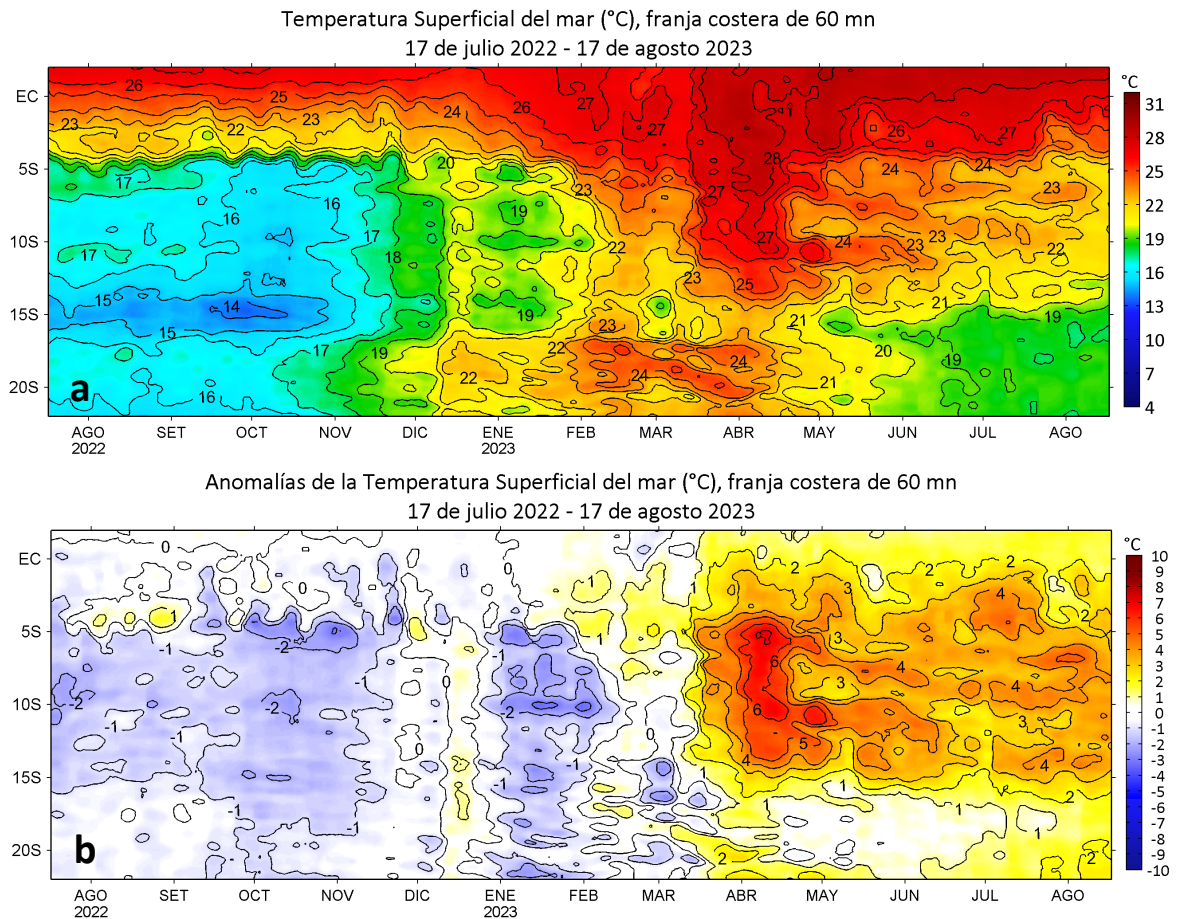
Temperatura Superficial del mar (°C), franja costera de 60 mn
17 de julio 2022 - 17 de agosto 2023

EC
5S
10S
15S
20S

26 25 24 26 27 23 22 23 27 26 27 28 20 17 24 24 23 16 16 23 19 27 17 18 22 22 17 27 24 23 23 22 23 25 15 14 21 19 21 19 15 23 17 19 22 22 20 24 22 24 19 21 16

a

AGO 2022 SET OCT NOV DIC ENE 2023 FEB MAR ABR MAY JUN JUL AGO

°C
31
28
25
22
19
16
13
10
7
4

Anomalías de la Temperatura Superficial del mar (°C), franja costera de 60 mn
17 de julio 2022 - 17 de agosto 2023

EC
5S
10S
15S
20S

0 0 2 2 1 2 0 1 3 4 1 1 -2 3 -1 6 4 2 -1 0 -1 3 -2 -2 6 4 -2 -2 3 -1 -1 0 5 -1 4 4 -1 0 -1 1 -1 1 1 2 -1 1 -1 1 2 2

b

AGO 2022 SET OCT NOV DIC ENE 2023 FEB MAR ABR MAY JUN JUL AGO

°C
10
9
8
7
6
5
4
3
2
1
0
-1
-2
-3
-4
-5
-6
-7
-8
-9
-10